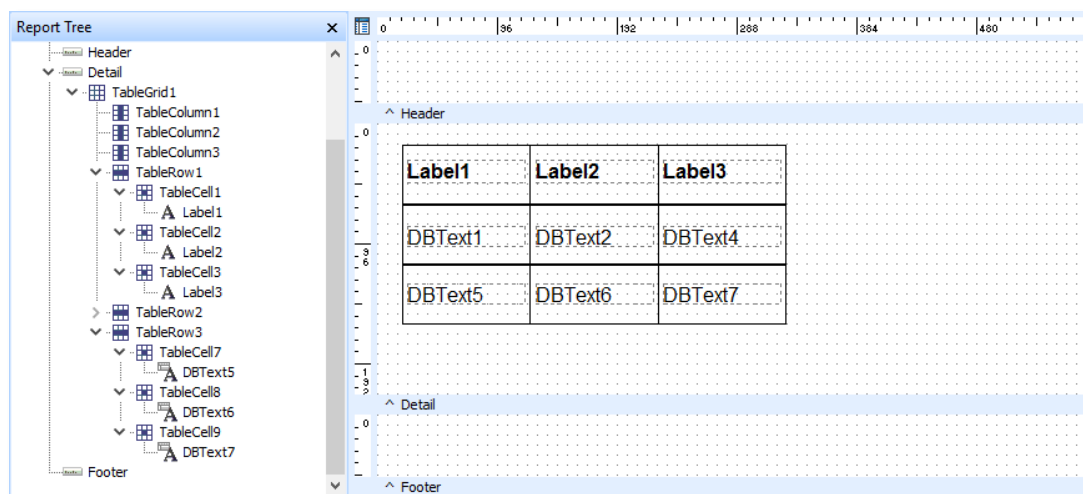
Report Tree ×

Header
Detail
TableGrid1
TableColumn1
TableColumn2
TableColumn3
TableRow1
TableCell1
Label1
TableCell2
Label2
TableCell3
Label3
TableRow2
TableRow3
TableCell7
DBText5
TableCell8
DBText6
TableCell9
DBText7
Footer

0 96 192 288 384 480

0
^ Header
0
96
192
^ Detail
0
^ Footer

| Label1 | Label2 | Label3 |
|---|---|---|
| DBText1 | DBText2 | DBText4 |
| DBText5 | DBText6 | DBText7 |